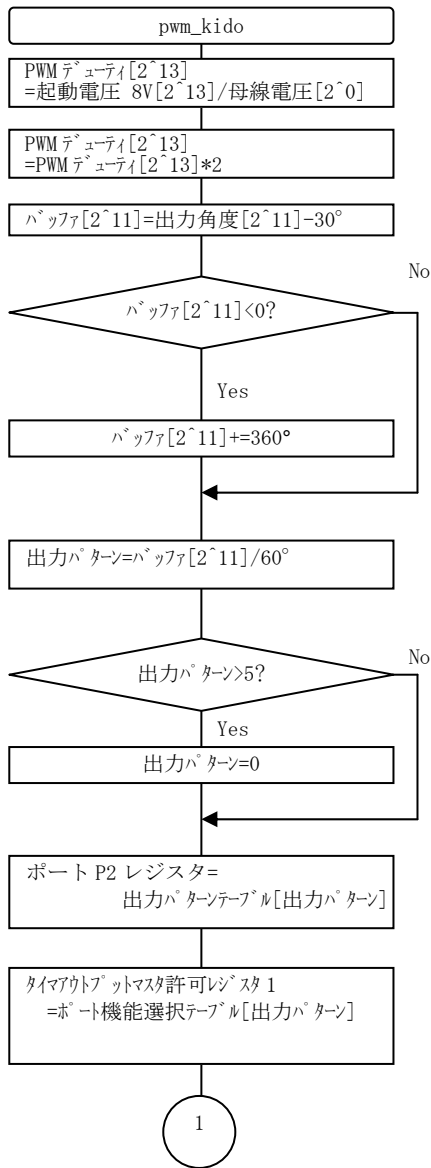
pwm_kido

PWM デューティ[2^13]
=起動電圧 8V[2^13]/母線電圧[2^0]

PWM デューティ[2^13]
=PWM デューティ[2^13]*2

バッファ[2^11]=出力角度[2^11]-30°

バッファ[2^11]<0?

No

Yes

バッファ[2^11]+=360°

出力パターン=バッファ[2^11]/60°

出力パターン>5?

No

Yes

出力パターン=0

ポート P2 レジスタ=
出力パターンテーブル[出力パターン]

タイマアウトプットマスタ許可レジスタ 1
=ポート機能選択テーブル[出力パターン]

1